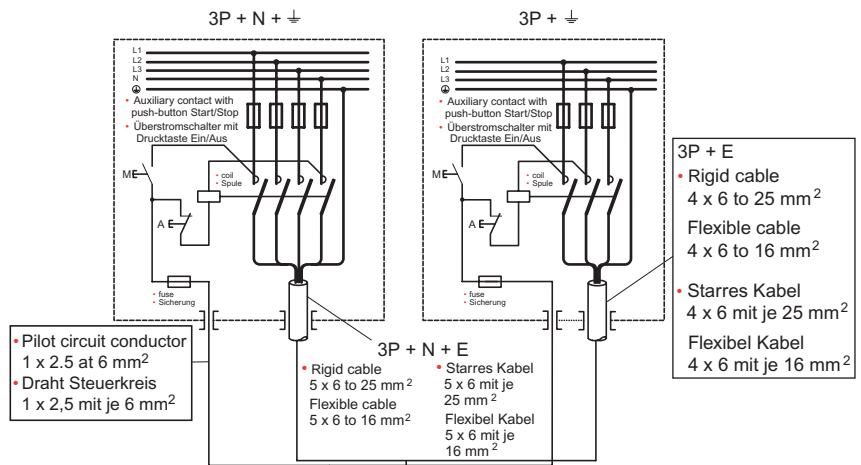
3P + N + ⏚

3P + ⏚

L1
L2
L3
N
⏚

• Auxiliary contact with push-button Start/Stop
• Überstromschalter mit Drucktaste Ein/Aus

M
A

• coil
• Spule

• fuse
• Sicherung

L1
L2
L3
⏚

• Auxiliary contact with push-button Start/Stop
• Überstromschalter mit Drucktaste Ein/Aus

M
A

• coil
• Spule

• fuse
• Sicherung

3P + E
• Rigid cable
4 x 6 to 25 mm$^2$
Flexible cable
4 x 6 to 16 mm$^2$
• Starres Kabel
4 x 6 mit je 25 mm$^2$
Flexibel Kabel
4 x 6 mit je 16 mm$^2$

• Pilot circuit conductor
1 x 2.5 at 6 mm$^2$
• Draht Steuerkreis
1 x 2,5 mit je 6 mm$^2$

3P + N + E
• Rigid cable
5 x 6 to 25 mm$^2$
Flexible cable
5 x 6 to 16 mm$^2$

• Starres Kabel
5 x 6 mit je
25 mm$^2$
Flexibel Kabel
5 x 6 mit je
16 mm$^2$